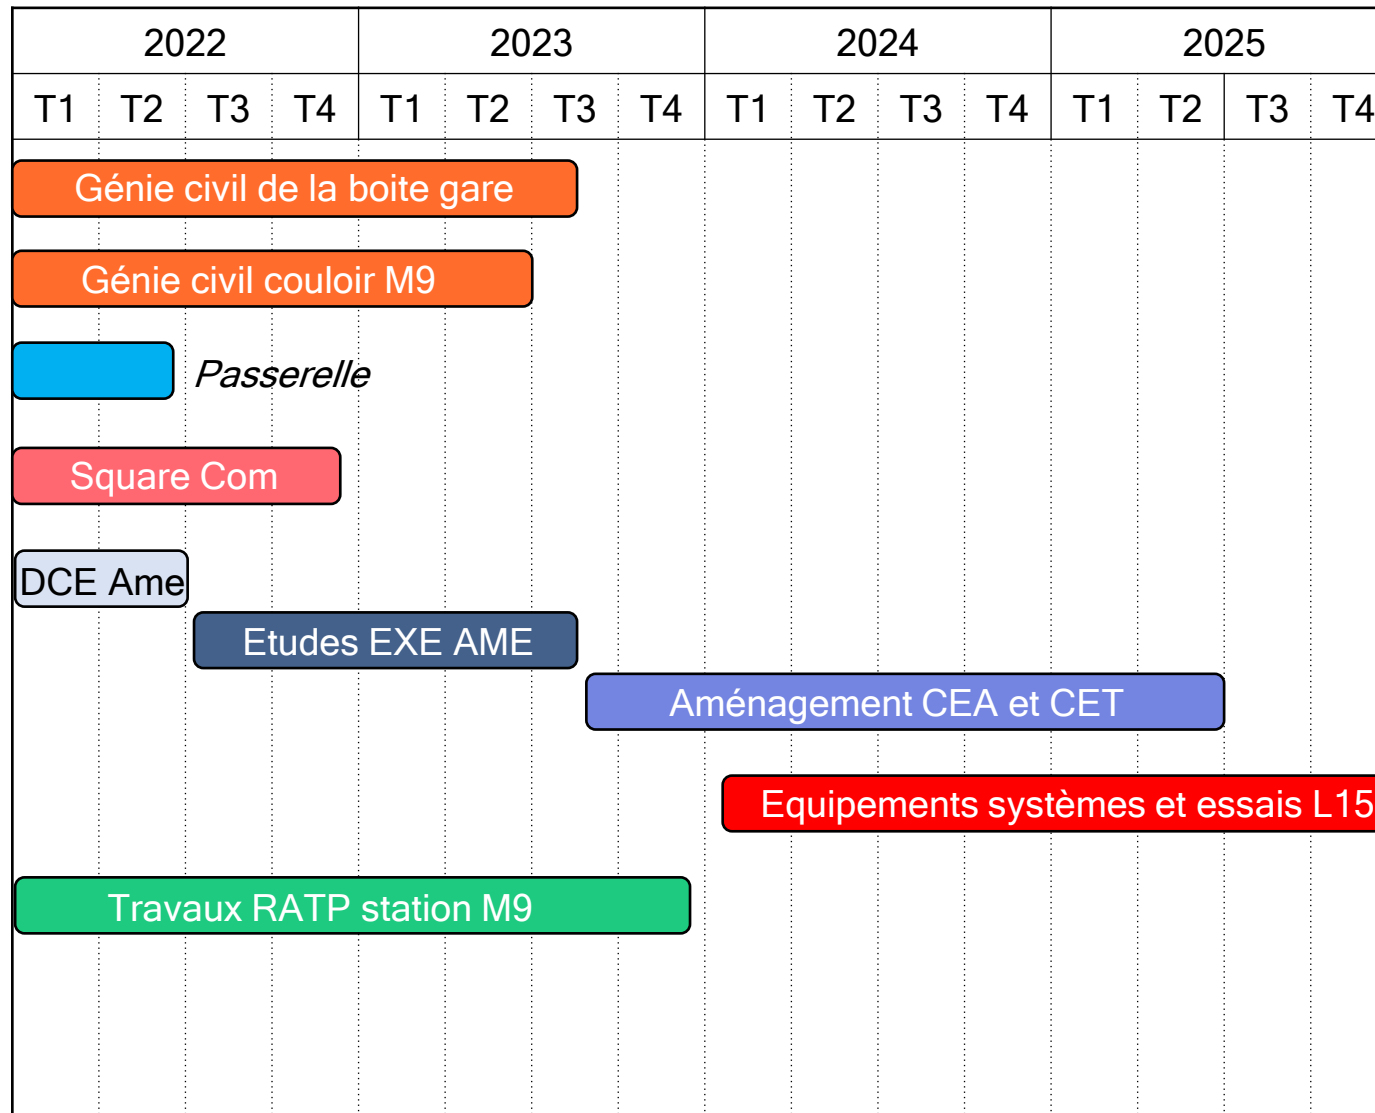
| 2022 | | | | 2023 | | | | 2024 | | | | 2025 | | | |
|---|---|---|---|---|---|---|---|---|---|---|---|---|---|---|---|
| T1 | T2 | T3 | T4 | T1 | T2 | T3 | T4 | T1 | T2 | T3 | T4 | T1 | T2 | T3 | T4 |

Génie civil de la boite gare

Génie civil couloir M9

Passerelle

Square Com

DCE Ame

Etudes EXE AME

Aménagement CEA et CET

Equipements systèmes et essais L15

Travaux RATP station M9